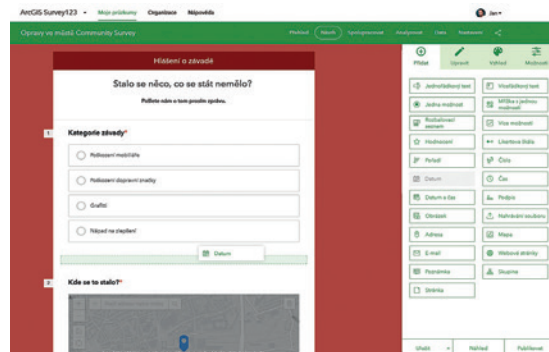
ArcGIS Survey123 ▾ Moje průzkumy Organizace Nápověda Jan ▾

Opravy ve městě Community Survey

Přehled Návrh Spolupracovat Analyzovat Data Nastavení

Hlášení o závadě

Stalo se něco, co se stát nemělo?

Podělte nám o tom prosím zprávu.

1 Kategorie závady*

Poškození mobiliáře

Poškození dopravní značky

Graffiti

Návrh na zlepšení

Datum

2 Kde se to stalo?*

Přidat Upravit Vzhled Možnosti

Jednořádkový text
Víceřádkový text
Jedna možnost
Mřížka s jednou možností
Rozbalovací seznam
Více možností
Hodnocení
Likertova škála
Pořadí
Číslo
Datum
Čas
Datum a čas
Podpis
Obrázek
Nahrávání souboru
Adresa
Mapa
E-mail
Webové stránky
Poznámka
Skupina
Stránka

Uložit Náhled Publikovat